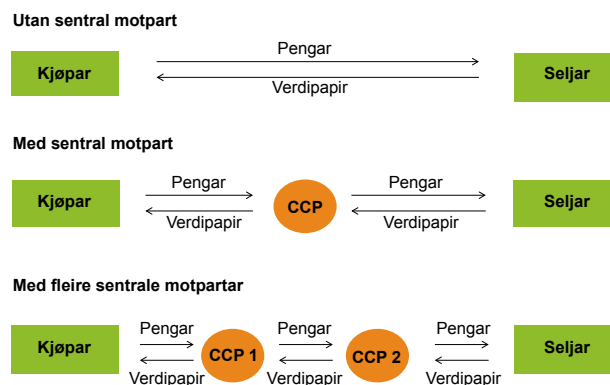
Utan sentral motpart

Kjøpar

Pengar

Verdipapir

Seljar

Med sentral motpart

Kjøpar

Pengar

Verdipapir

CCP

Pengar

Verdipapir

Seljar

Med fleire sentrale motpartar

Kjøpar

Pengar

Verdipapir

CCP 1

Pengar

Verdipapir

CCP 2

Pengar

Verdipapir

Seljar